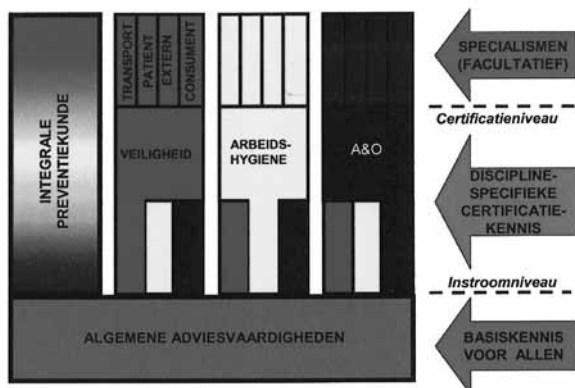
INTEGRALE PREVENTIEKUNDE

TRANSPORT
PATIENT
EXTERN
CONSUMENT

VEILIGHEID

ARBEIDS-HYGIENE

A&O

ALGEMENE ADVIESVAARDIGHEDEN

SPECIALISMEN (FACULTATIEF)

Certificatieniveau

DISCIPLINE-SPECIFIEKE CERTIFICATIE-KENNIS

Instroomniveau

BASISKENNIS VOOR ALLEN